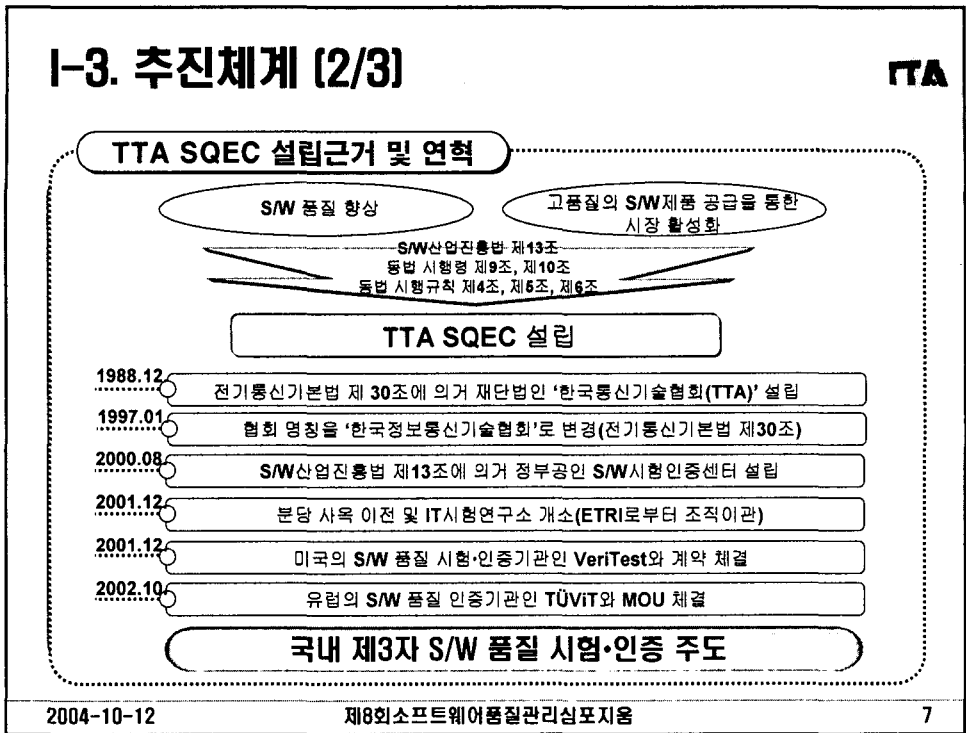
I-3. 추진체계 (2/3)

TTA

TTA SQEC 설립근거 및 연혁

S/W 품질 향상

고품질의 S/W제품 공급을 통한 시장 활성화

S/W산업진흥법 제13조
동법 시행령 제9조, 제10조
동법 시행규칙 제4조, 제5조, 제6조

TTA SQEC 설립

1988.12 전기통신기본법 제 30조에 의거 재단법인 '한국통신기술협회(TTA)' 설립

1997.01 협회 명칭을 '한국정보통신기술협회'로 변경(전기통신기본법 제30조)

2000.08 S/W산업진흥법 제13조에 의거 정부공인 S/W시험인증센터 설립

2001.12 분당 사옥 이전 및 IT시험연구소 개소(ETRI로부터 조직이관)

2001.12 미국의 S/W 품질 시험·인증기관인 VeriTest와 계약 체결

2002.10 유럽의 S/W 품질 인증기관인 TÜViT와 MOU 체결

국내 제3자 S/W 품질 시험·인증 주도

2004-10-12 제8회소프트웨어품질관리심포지움 7